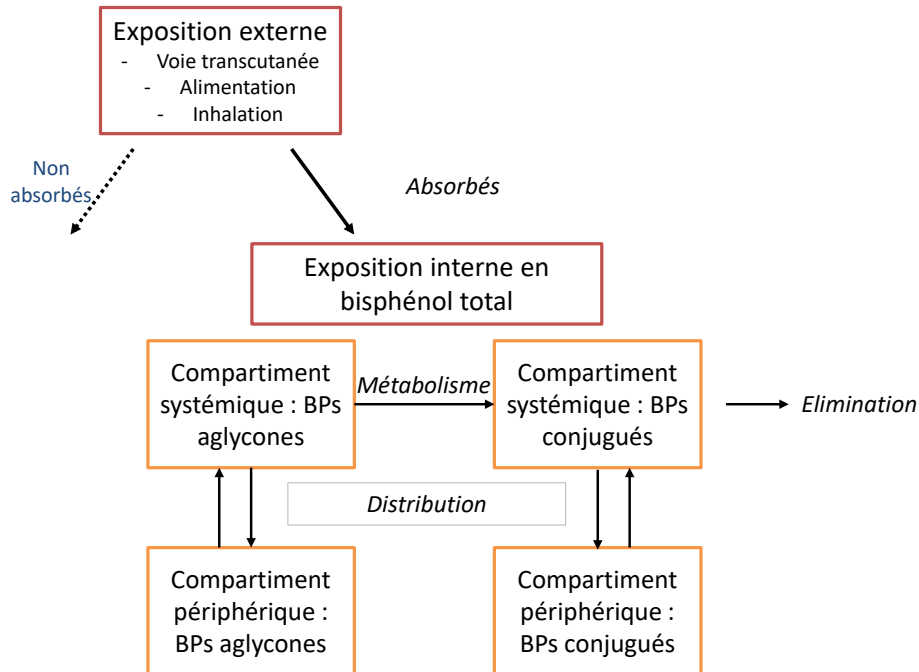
Exposition externe
- Voie transcutanée
- Alimentation
- Inhalation

Non absorbés

Absorbés

Exposition interne en bisphénol total

Compartiment systémique : BPs aglycones

Métabolisme

Compartiment systémique : BPs conjugués

Elimination

Distribution

Compartiment périphérique : BPs aglycones

Compartiment périphérique : BPs conjugués